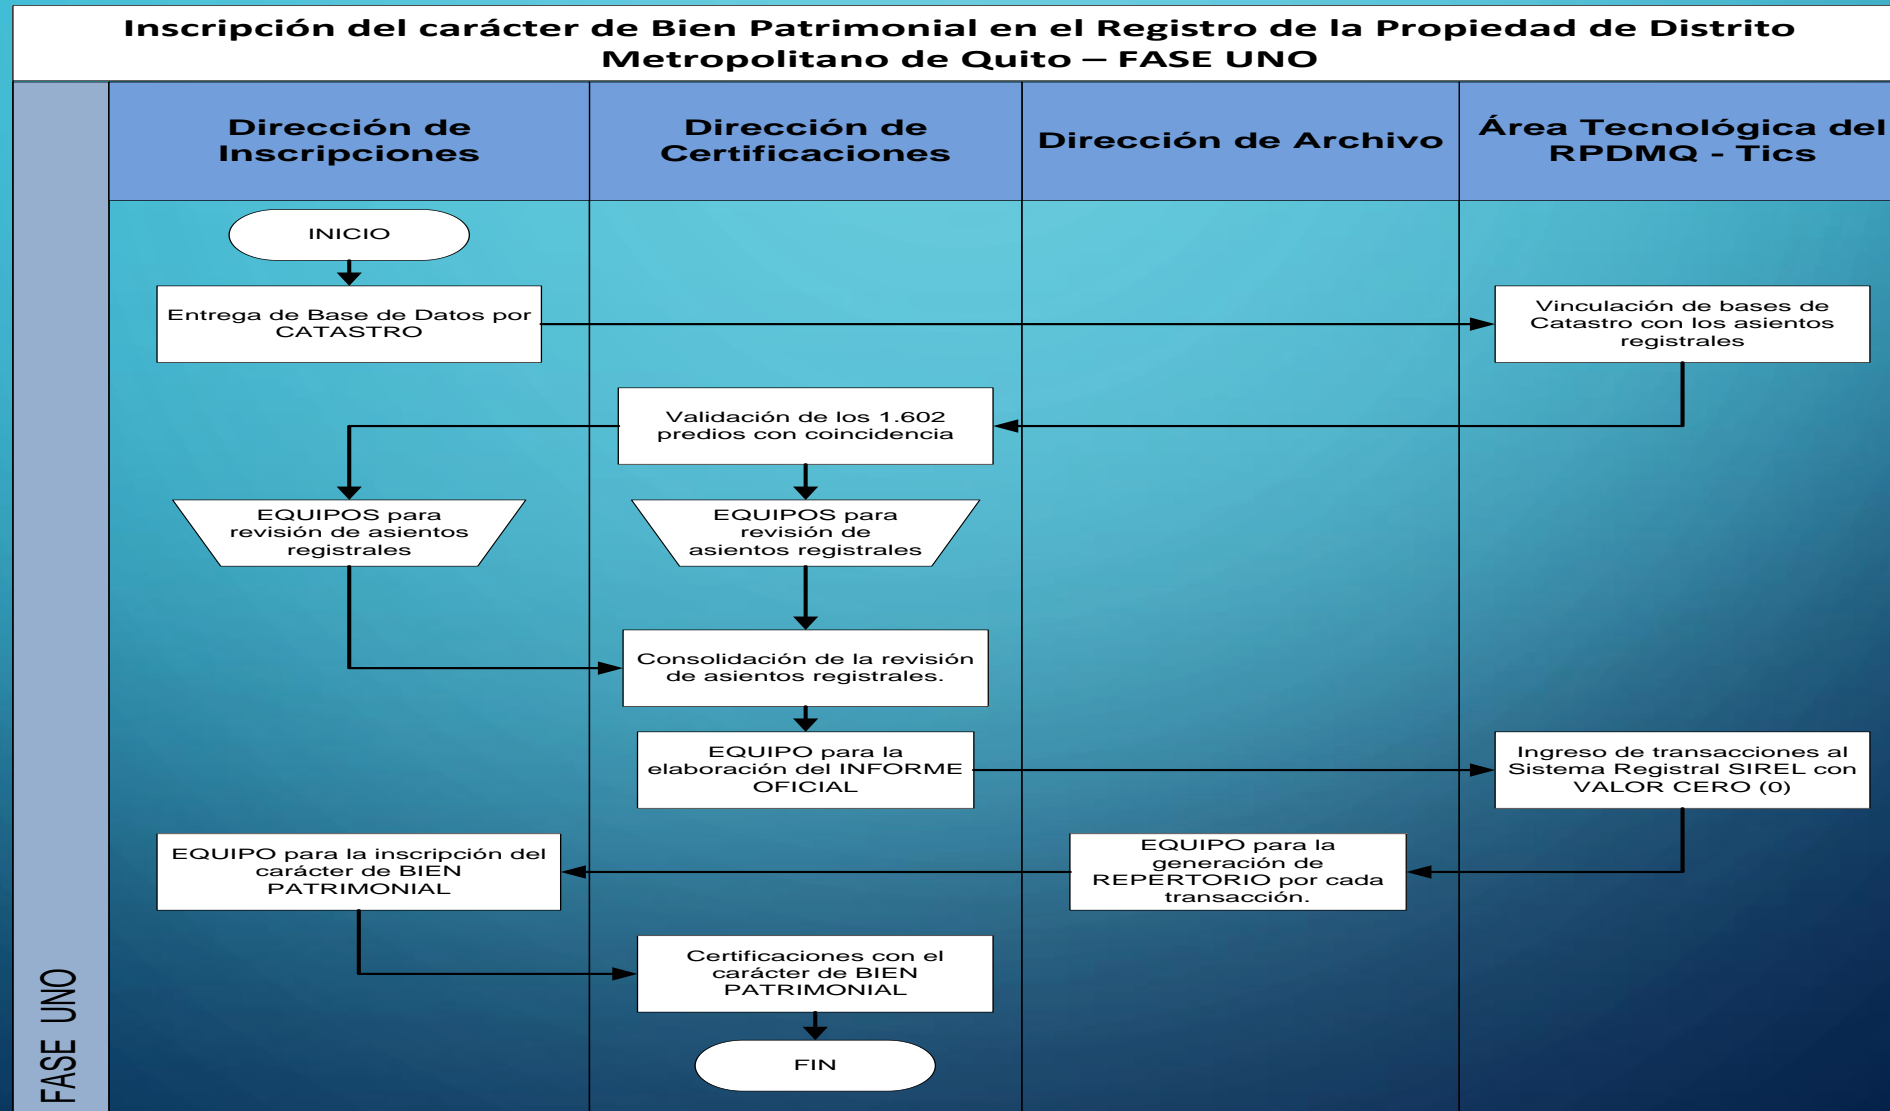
Inscripción del carácter de Bien Patrimonial en el Registro de la Propiedad de Distrito Metropolitano de Quito – FASE UNO

FASE UNO

| Dirección de Inscripciones | Dirección de Certificaciones | Dirección de Archivo | Área Tecnológica del RPDMQ - Tics |
|---|---|---|---|

INICIO

Entrega de Base de Datos por CATASTRO

Vinculación de bases de Catastro con los asientos registrales

Validación de los 1.602 predios con coincidencia

EQUIPOS para revisión de asientos registrales

EQUIPOS para revisión de asientos registrales

Consolidación de la revisión de asientos registrales.

EQUIPO para la elaboración del INFORME OFICIAL

Ingreso de transacciones al Sistema Registral SIREL con VALOR CERO (0)

EQUIPO para la inscripción del carácter de BIEN PATRIMONIAL

EQUIPO para la generación de REPERTORIO por cada transacción.

Certificaciones con el carácter de BIEN PATRIMONIAL

FIN